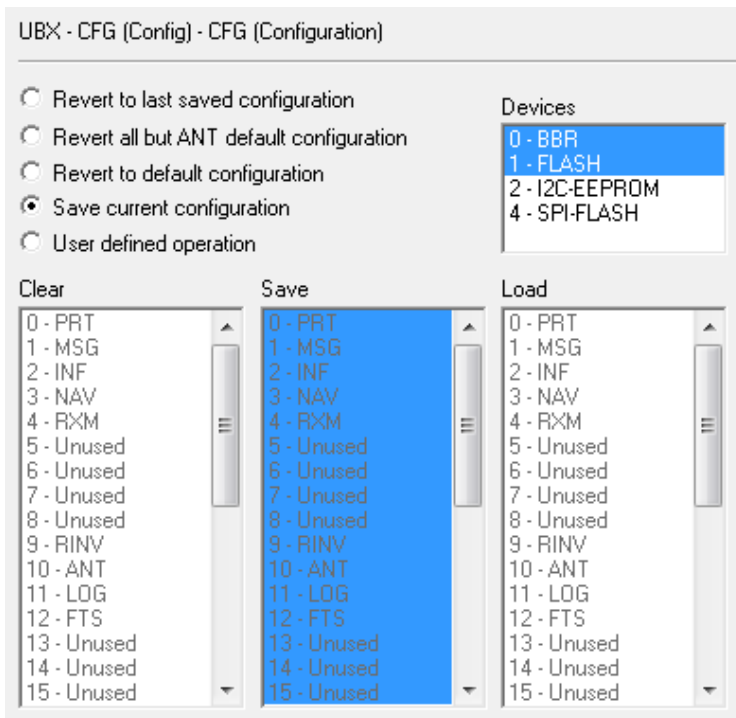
UBX - CFG (Config) - CFG (Configuration)

Revert to last saved configuration
Revert all but ANT default configuration
Revert to default configuration
Save current configuration
User defined operation

Devices
0 - BBR
1 - FLASH
2 - I2C-EEPROM
4 - SPI-FLASH

Clear
0 - PRT
1 - MSG
2 - INF
3 - NAV
4 - RXM
5 - Unused
6 - Unused
7 - Unused
8 - Unused
9 - RINV
10 - ANT
11 - LOG
12 - FTS
13 - Unused
14 - Unused
15 - Unused

Save
0 - PRT
1 - MSG
2 - INF
3 - NAV
4 - RXM
5 - Unused
6 - Unused
7 - Unused
8 - Unused
9 - RINV
10 - ANT
11 - LOG
12 - FTS
13 - Unused
14 - Unused
15 - Unused

Load
0 - PRT
1 - MSG
2 - INF
3 - NAV
4 - RXM
5 - Unused
6 - Unused
7 - Unused
8 - Unused
9 - RINV
10 - ANT
11 - LOG
12 - FTS
13 - Unused
14 - Unused
15 - Unused